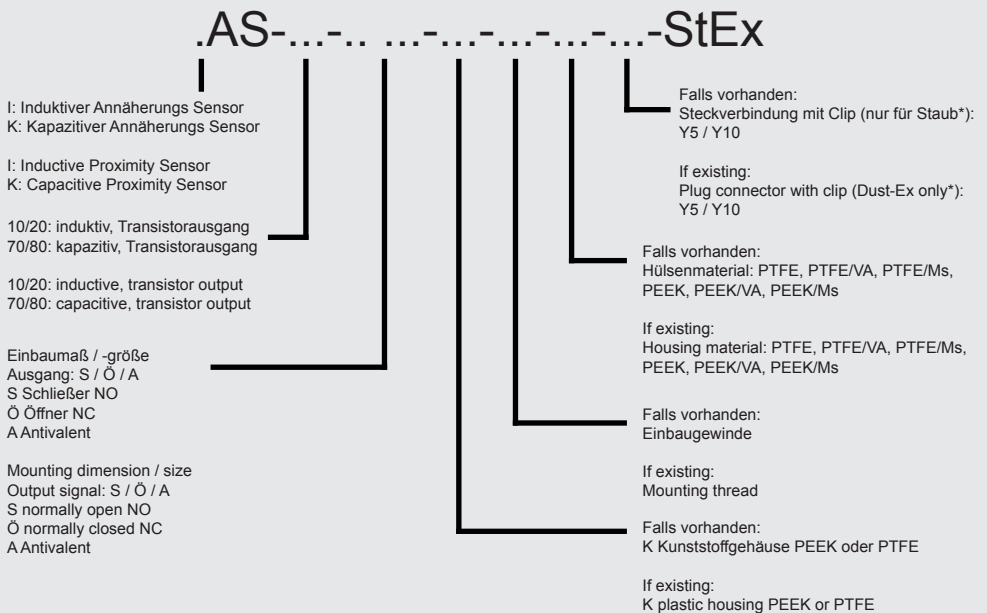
.AS-...-.. ...-...-...-...-...-StEx

I: Induktiver Annäherungs Sensor
K: Kapazitiver Annäherungs Sensor

I: Inductive Proximity Sensor
K: Capacitive Proximity Sensor

10/20: induktiv, Transistorausgang
70/80: kapazitiv, Transistorausgang

10/20: inductive, transistor output
70/80: capacitive, transistor output

Einbaumaß / -größe
Ausgang: S / Ö / A
S Schließer NO
Ö Öffner NC
A Antivalent

Mounting dimension / size
Output signal: S / Ö / A
S normally open NO
Ö normally closed NC
A Antivalent

Falls vorhanden:
Steckverbindung mit Clip (nur für Staub*):
Y5 / Y10

If existing:
Plug connector with clip (Dust-Ex only*):
Y5 / Y10

Falls vorhanden:
Hülsenmaterial: PTFE, PTFE/VA, PTFE/Ms, PEEK, PEEK/VA, PEEK/Ms

If existing:
Housing material: PTFE, PTFE/VA, PTFE/Ms, PEEK, PEEK/VA, PEEK/Ms

Falls vorhanden:
Einbaugewinde

If existing:
Mounting thread

Falls vorhanden:
K Kunststoffgehäuse PEEK oder PTFE

If existing:
K plastic housing PEEK or PTFE